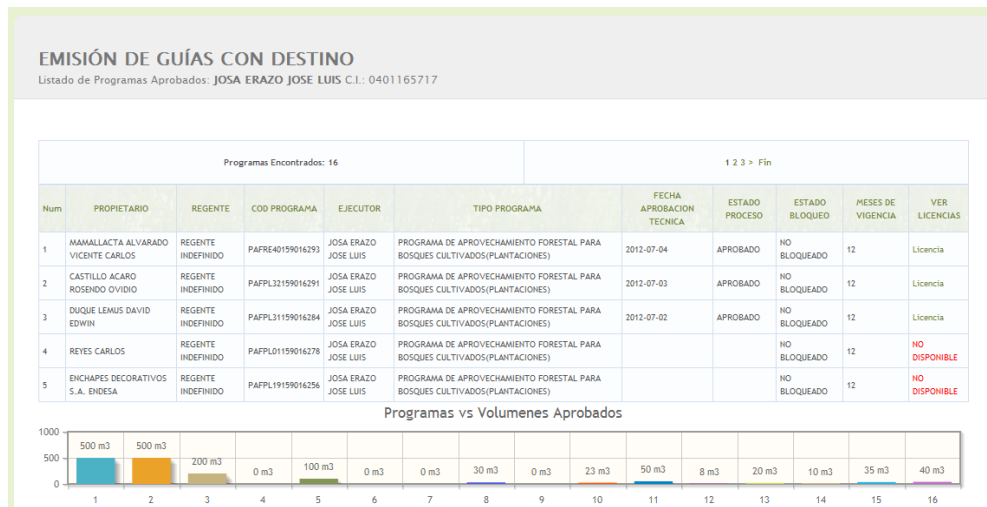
EMISIÓN DE GUÍAS CON DESTINO

Listado de Programas Aprobados: **JOSA ERAZO JOSE LUIS** C.I.: 0401165717

| Programas Encontrados: 16 | 1 2 3 > Fin |
|---|---|

| Num | PROPIETARIO | REGENTE | COD PROGRAMA | EJECUTOR | TIPO PROGRAMA | FECHA APROBACION TECNICA | ESTADO PROCESO | ESTADO BLOQUEO | MESES DE VIGENCIA | VER LICENCIAS |
|---|---|---|---|---|---|---|---|---|---|---|
| 1 | MAMALLACTA ALVARADO VICENTE CARLOS | REGENTE INDEFINIDO | PAFRE40159016293 | JOSA ERAZO JOSE LUIS | PROGRAMA DE APROVECHAMIENTO FORESTAL PARA BOSQUES CULTIVADOS(PLANTACIONES) | 2012-07-04 | APROBADO | NO BLOQUEADO | 12 | Licencia |
| 2 | CASTILLO ACARO ROSENDO OVIDIO | REGENTE INDEFINIDO | PAFPL32159016291 | JOSA ERAZO JOSE LUIS | PROGRAMA DE APROVECHAMIENTO FORESTAL PARA BOSQUES CULTIVADOS(PLANTACIONES) | 2012-07-03 | APROBADO | NO BLOQUEADO | 12 | Licencia |
| 3 | DUQUE LEMUS DAVID EDWIN | REGENTE INDEFINIDO | PAFPL31159016284 | JOSA ERAZO JOSE LUIS | PROGRAMA DE APROVECHAMIENTO FORESTAL PARA BOSQUES CULTIVADOS(PLANTACIONES) | 2012-07-02 | APROBADO | NO BLOQUEADO | 12 | Licencia |
| 4 | REYES CARLOS | REGENTE INDEFINIDO | PAFPL01159016278 | JOSA ERAZO JOSE LUIS | PROGRAMA DE APROVECHAMIENTO FORESTAL PARA BOSQUES CULTIVADOS(PLANTACIONES) | | | NO BLOQUEADO | 12 | NO DISPONIBLE |
| 5 | ENCHAPES DECORATIVOS S.A. ENDESA | REGENTE INDEFINIDO | PAFPL19159016256 | JOSA ERAZO JOSE LUIS | PROGRAMA DE APROVECHAMIENTO FORESTAL PARA BOSQUES CULTIVADOS(PLANTACIONES) | | | NO BLOQUEADO | 12 | NO DISPONIBLE |

Programas vs Volumenes Aprobados

1000
500
0

500 m3, 500 m3, 200 m3, 0 m3, 100 m3, 0 m3, 0 m3, 30 m3, 0 m3, 23 m3, 50 m3, 8 m3, 20 m3, 10 m3, 35 m3, 40 m3

1 2 3 4 5 6 7 8 9 10 11 12 13 14 15 16